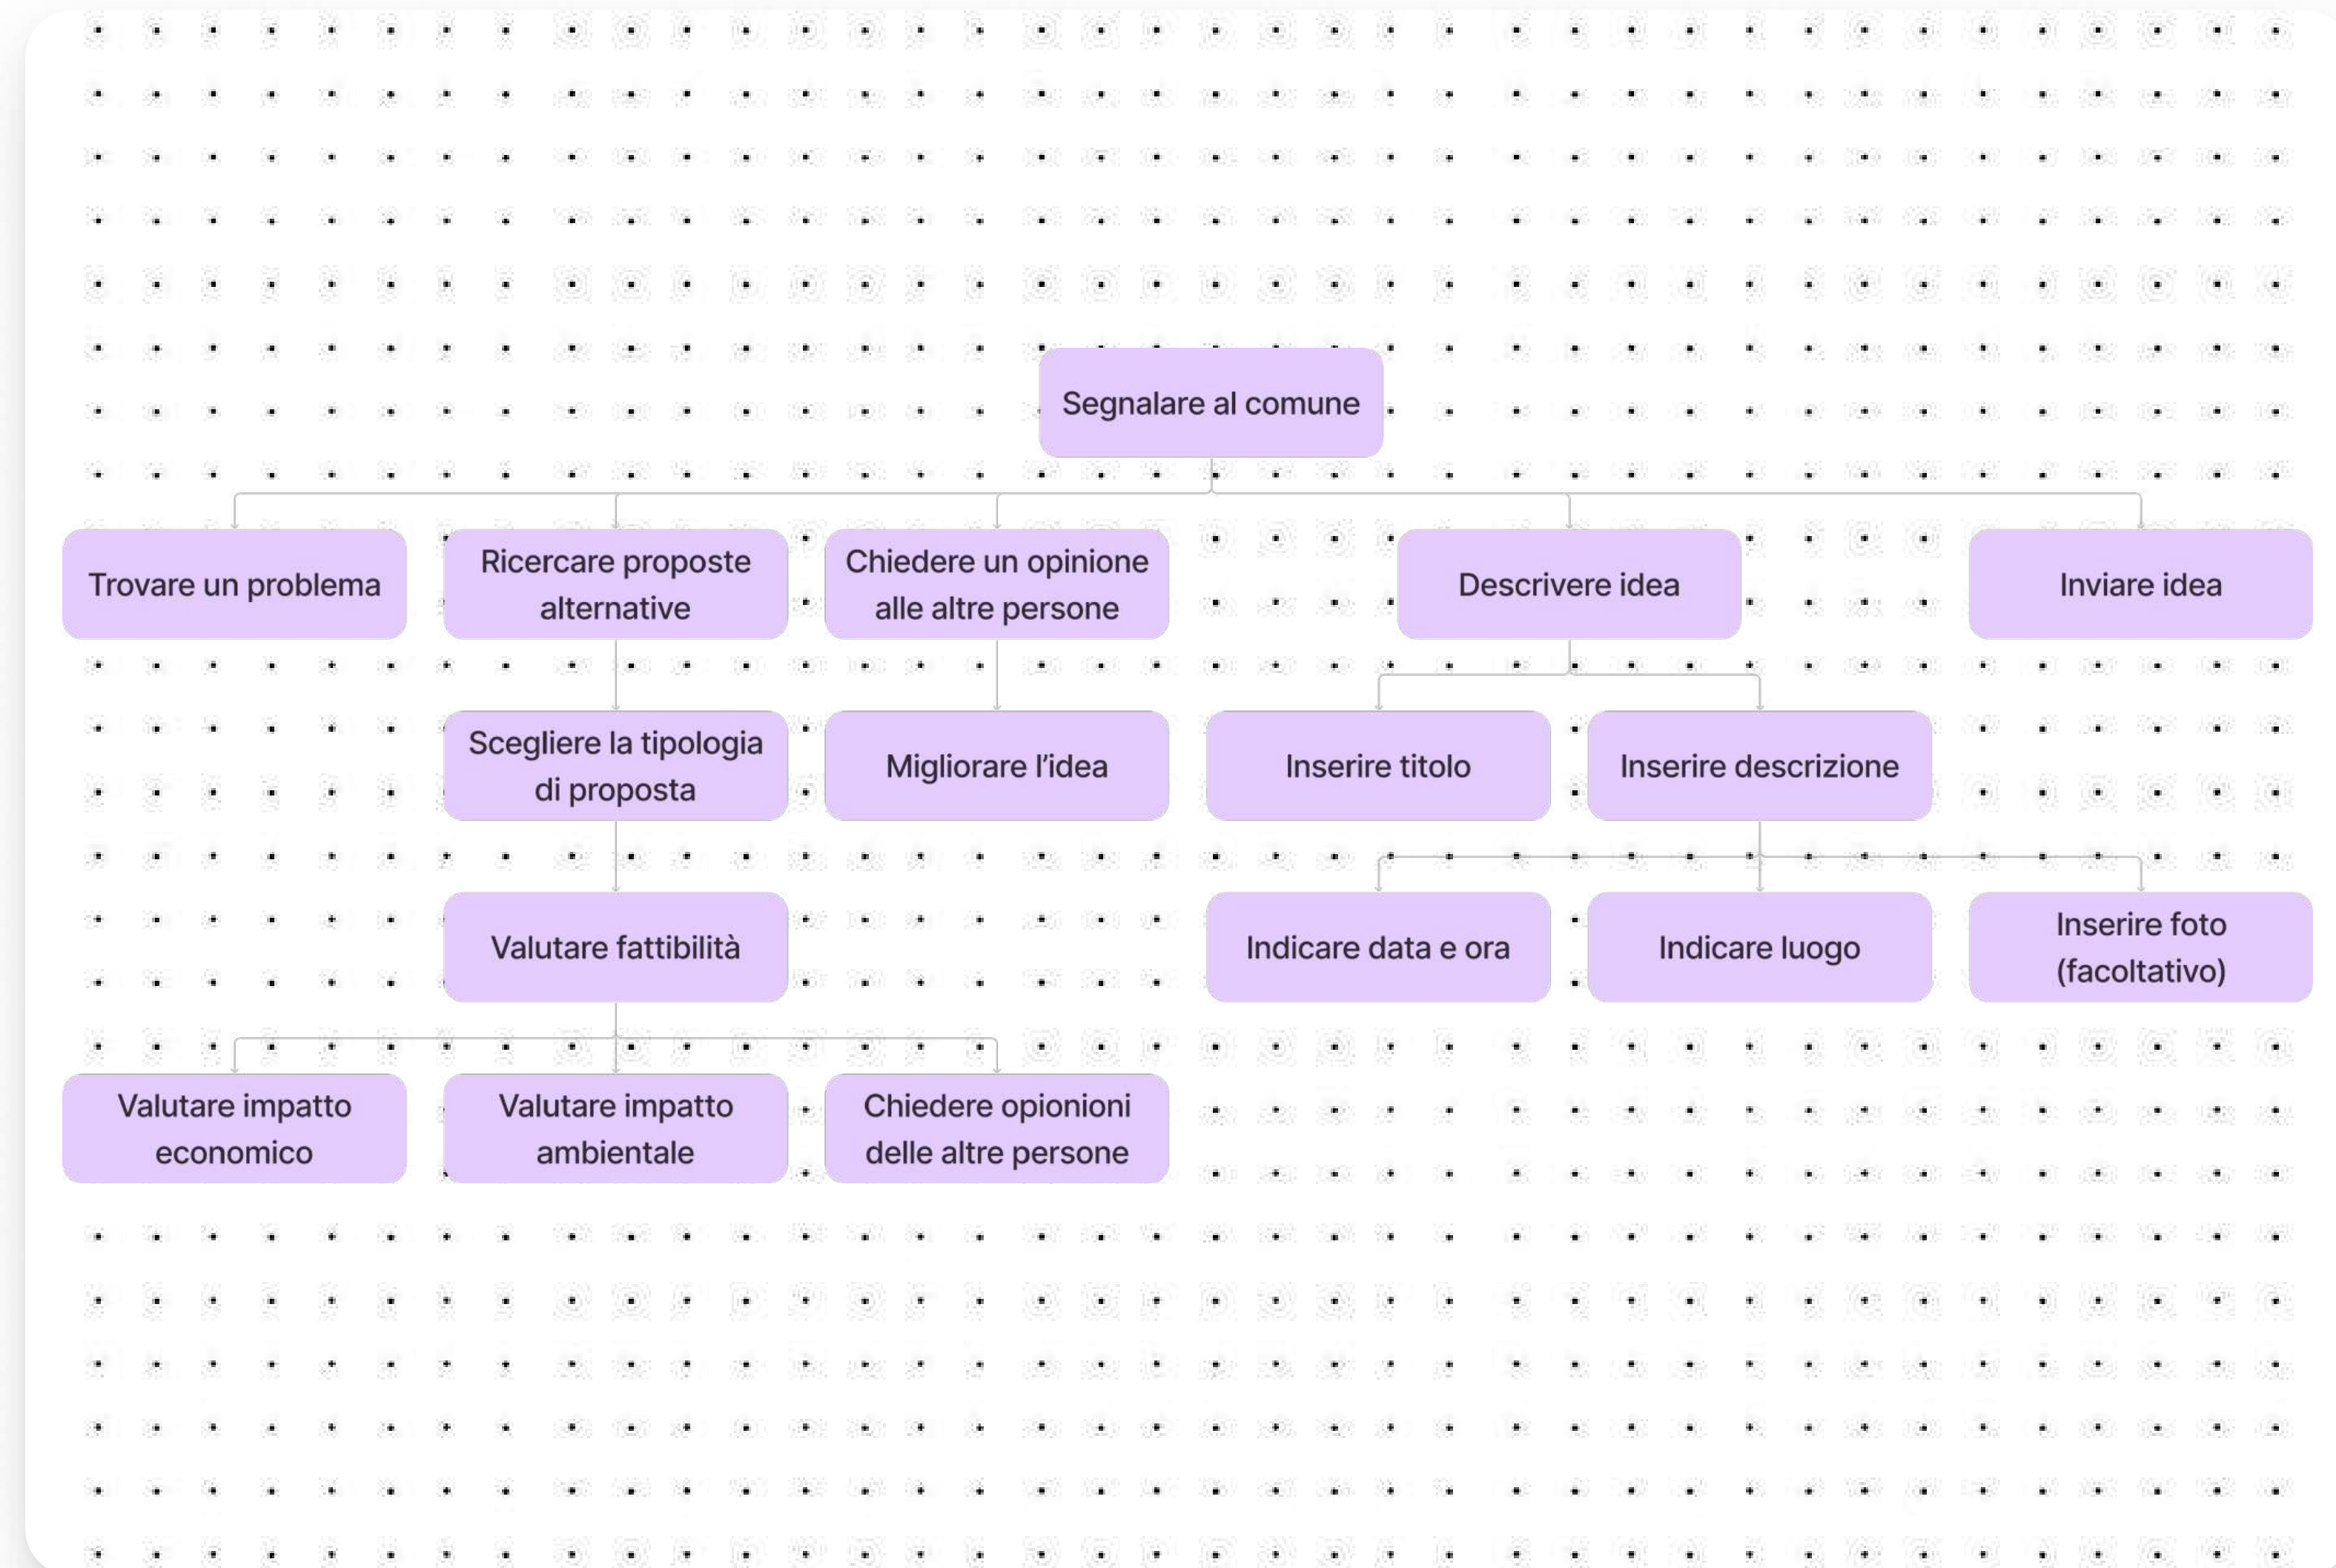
Segnalare al comune

Trovare un problema

Ricercare proposte alternative

Chiedere un opinione alle altre persone

Descrivere idea

Inviare idea

Scegliere la tipologia di proposta

Migliorare l'idea

Inserire titolo

Inserire descrizione

Valutare fattibilità

Indicare data e ora

Indicare luogo

Inserire foto (facoltativo)

Valutare impatto economico

Valutare impatto ambientale

Chiedere opionioni delle altre persone